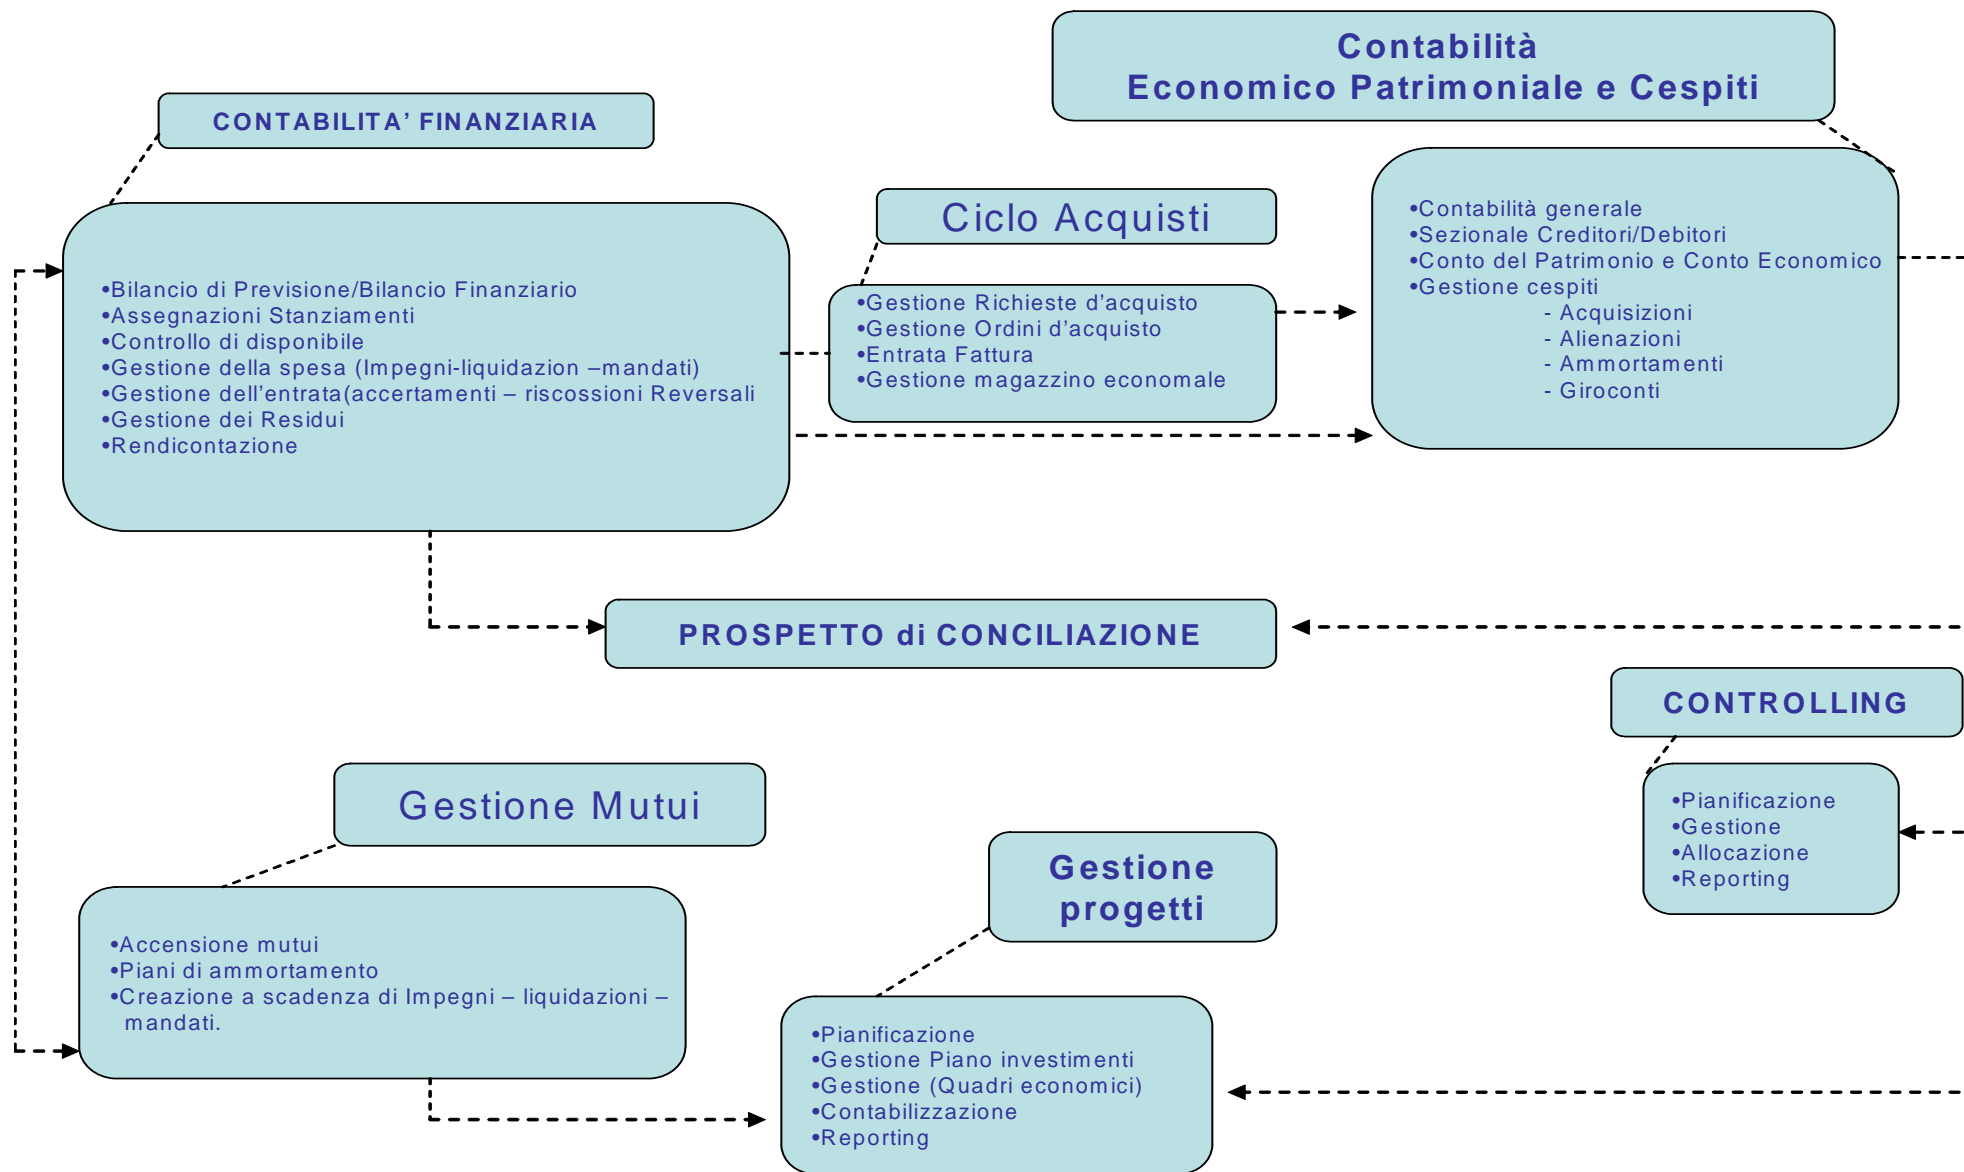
Contabilità
Economico Patrimoniale e Cespiti

CONTABILITA' FINANZIARIA

•Bilancio di Previsione/Bilancio Finanziario
•Assegnazioni Stanziamenti
•Controllo di disponibile
•Gestione della spesa (Impegni-liquidazion –mandati)
•Gestione dell'entrata(accertamenti – riscossioni Reversali
•Gestione dei Residui
•Rendicontazione

Ciclo Acquisti

•Gestione Richieste d'acquisto
•Gestione Ordini d'acquisto
•Entrata Fattura
•Gestione magazzino economale

•Contabilità generale
•Sezionale Creditori/Debitori
•Conto del Patrimonio e Conto Economico
•Gestione cespiti
- Acquisizioni
- Alienazioni
- Ammortamenti
- Giroconti

PROSPETTO di CONCILIAZIONE

CONTROLLING

•Pianificazione
•Gestione
•Allocazione
•Reporting

Gestione Mutui

•Accensione mutui
•Piani di ammortamento
•Creazione a scadenza di Impegni – liquidazioni – mandati.

Gestione progetti

•Pianificazione
•Gestione Piano investimenti
•Gestione (Quadri economici)
•Contabilizzazione
•Reporting